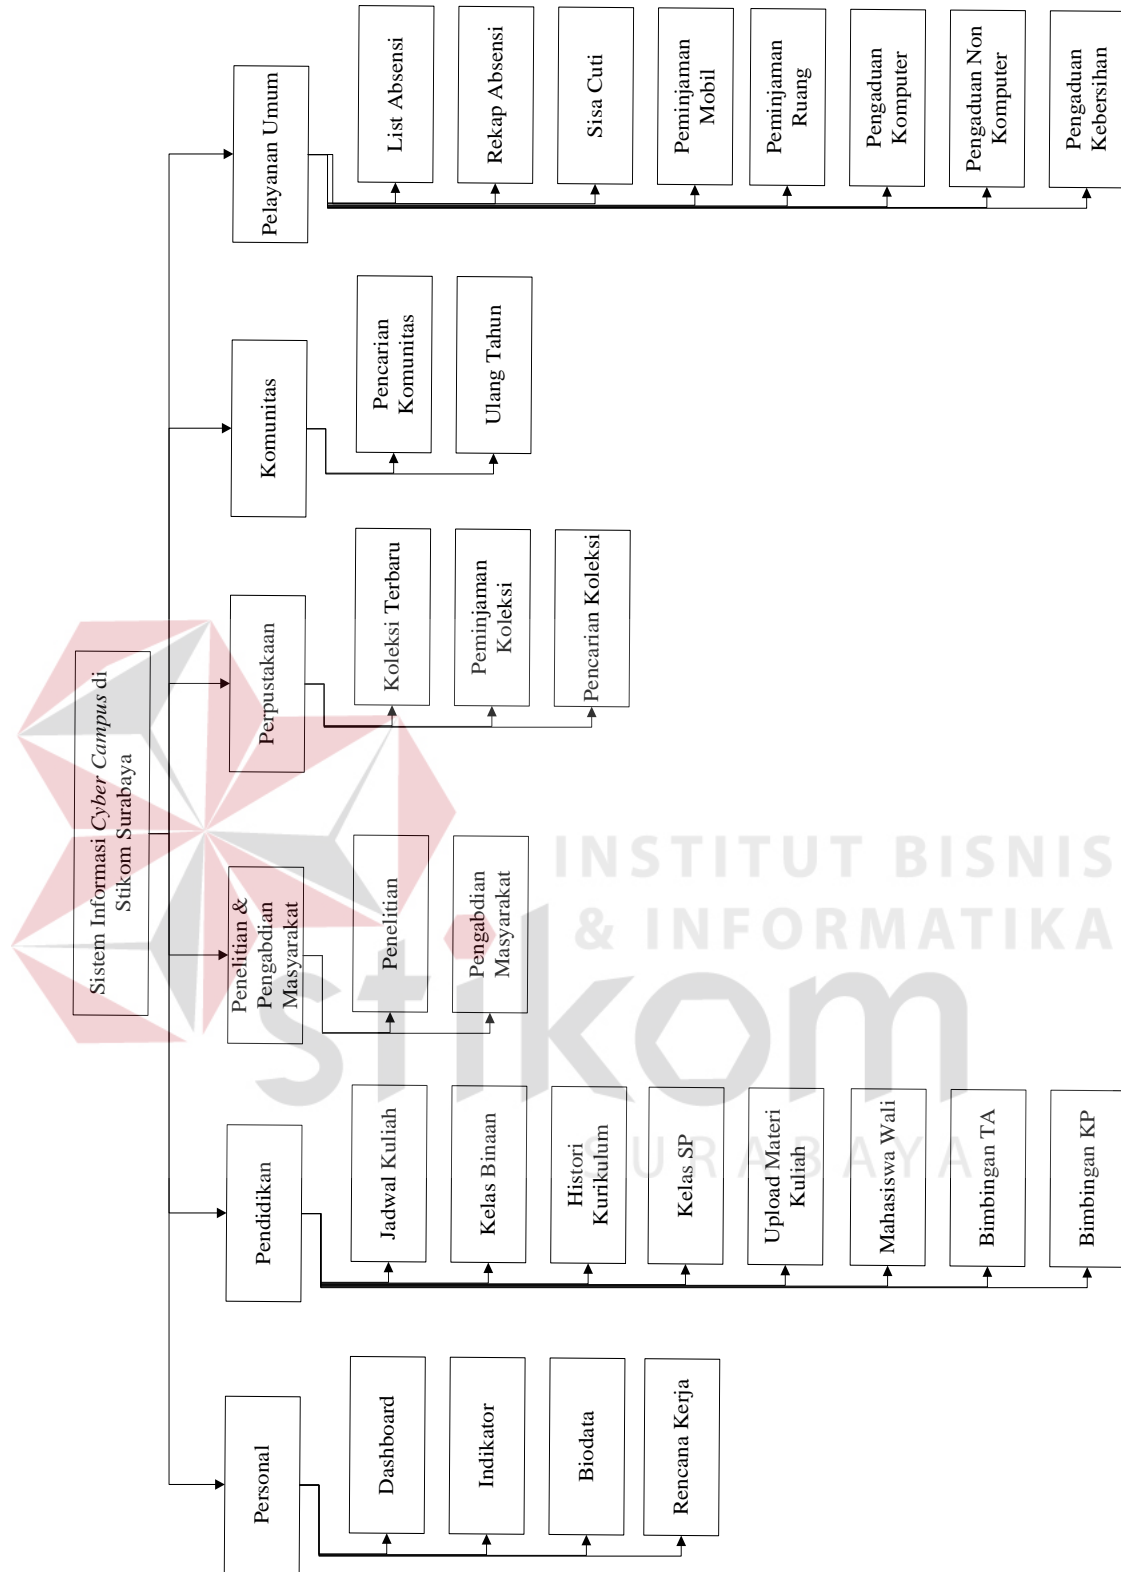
Sistem Informasi *Cyber Campus* di Stikom Surabaya

Pelayanan Umum

List Absensi

Rekap Absensi

Sisa Cuti

Peminjaman Mobil

Peminjaman Ruang

Pengaduan Komputer

Pengaduan Non Komputer

Pengaduan Kebersihan

Komunitas

Pencarian Komunitas

Ulang Tahun

Perpustakaan

Koleksi Terbaru

Peminjaman Koleksi

Pencarian Koleksi

Penelitian & Pengabdian Masyarakat

Penelitian

Pengabdian Masyarakat

Pendidikan

Jadwal Kuliah

Kelas Binaan

Histori Kurikulum

Kelas SP

Upload Materi Kuliah

Mahasiswa Wali

Bimbingan TA

Bimbingan KP

Personal

Dashboard

Indikator

Biodata

Rencana Kerja

INSTITUT BISNIS & INFORMATIKA stikom SURABAYA